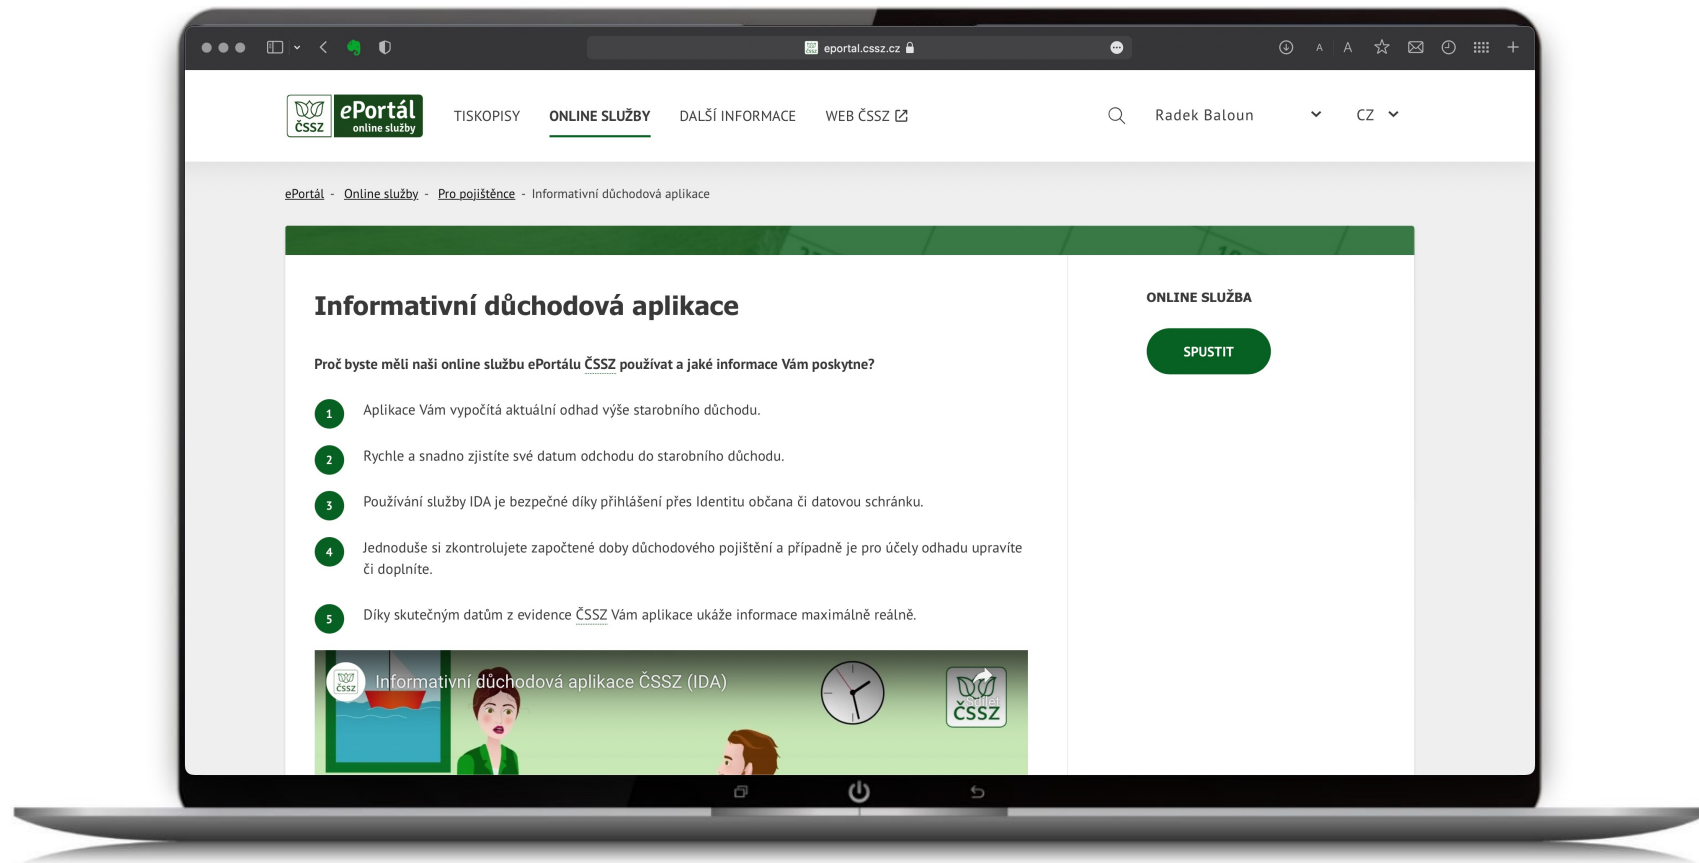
eportal.cssz.cz

ČSSZ ePortál online služby

TISKOPISY ONLINE SLUŽBY DALŠÍ INFORMACE WEB ČSSZ

Radek Baloun

CZ

ePortál - Online služby - Pro pojištěnce - Informativní důchodová aplikace

Informativní důchodová aplikace

Proč byste měli naši online službu ePortálu ČSSZ používat a jaké informace Vám poskytne?

1 Aplikace Vám vypočítá aktuální odhad výše starobního důchodu.

2 Rychle a snadno zjistíte své datum odchodu do starobního důchodu.

3 Používání služby IDA je bezpečné díky přihlášení přes Identitu občana či datovou schránku.

4 Jednoduše si zkontrolujete započtené doby důchodového pojištění a případně je pro účely odhadu upravíte či doplníte.

5 Díky skutečným datům z evidence ČSSZ Vám aplikace ukáže informace maximálně reálně.

ČSSZ Informativní důchodová aplikace ČSSZ (IDA)

ČSSZ

ONLINE SLUŽBA

SPUSTIT